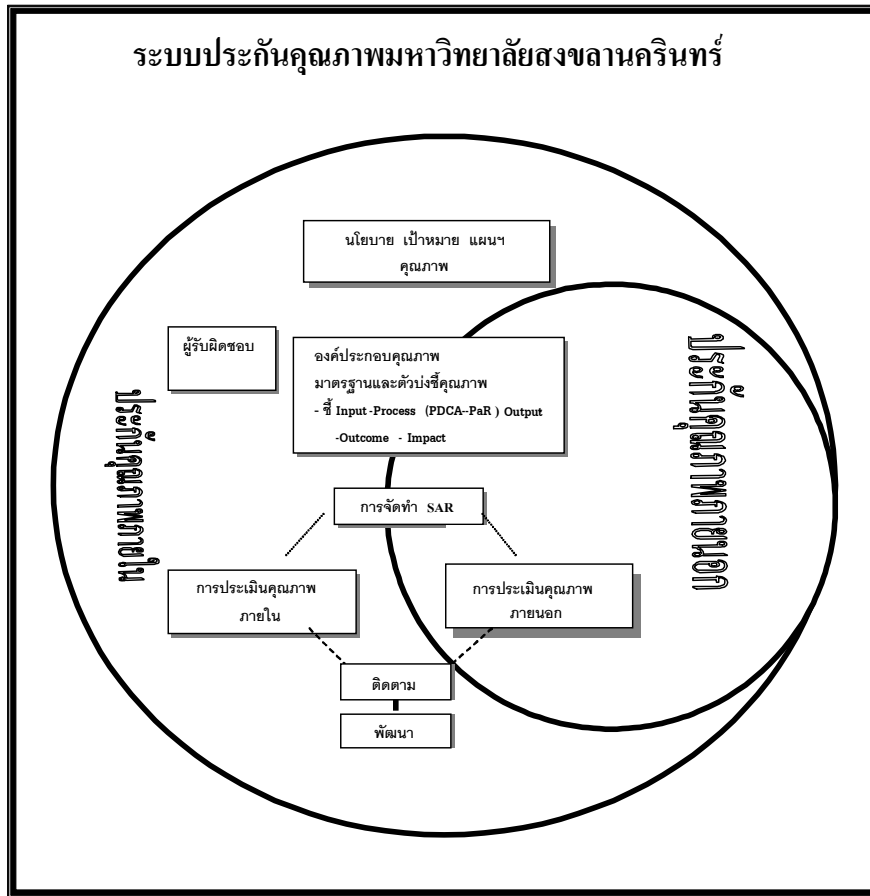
ระบบประกันคุณภาพมหาวิทยาลัยสงขลานครินทร์

นโยบาย เป้าหมาย แผนฯ คุณภาพ

ผู้รับผิดชอบ

องค์ประกอบคุณภาพ มาตรฐานและตัวบ่งชี้คุณภาพ
- ชี้ Input -Process (PDCA--PaR ) Output -Outcome - Impact

การจัดทำ SAR

การประเมินคุณภาพ ภายใน

การประเมินคุณภาพ ภายนอก

ติดตาม

พัฒนา

ประกันคุณภาพภายใน

ประกันคุณภาพภายนอก